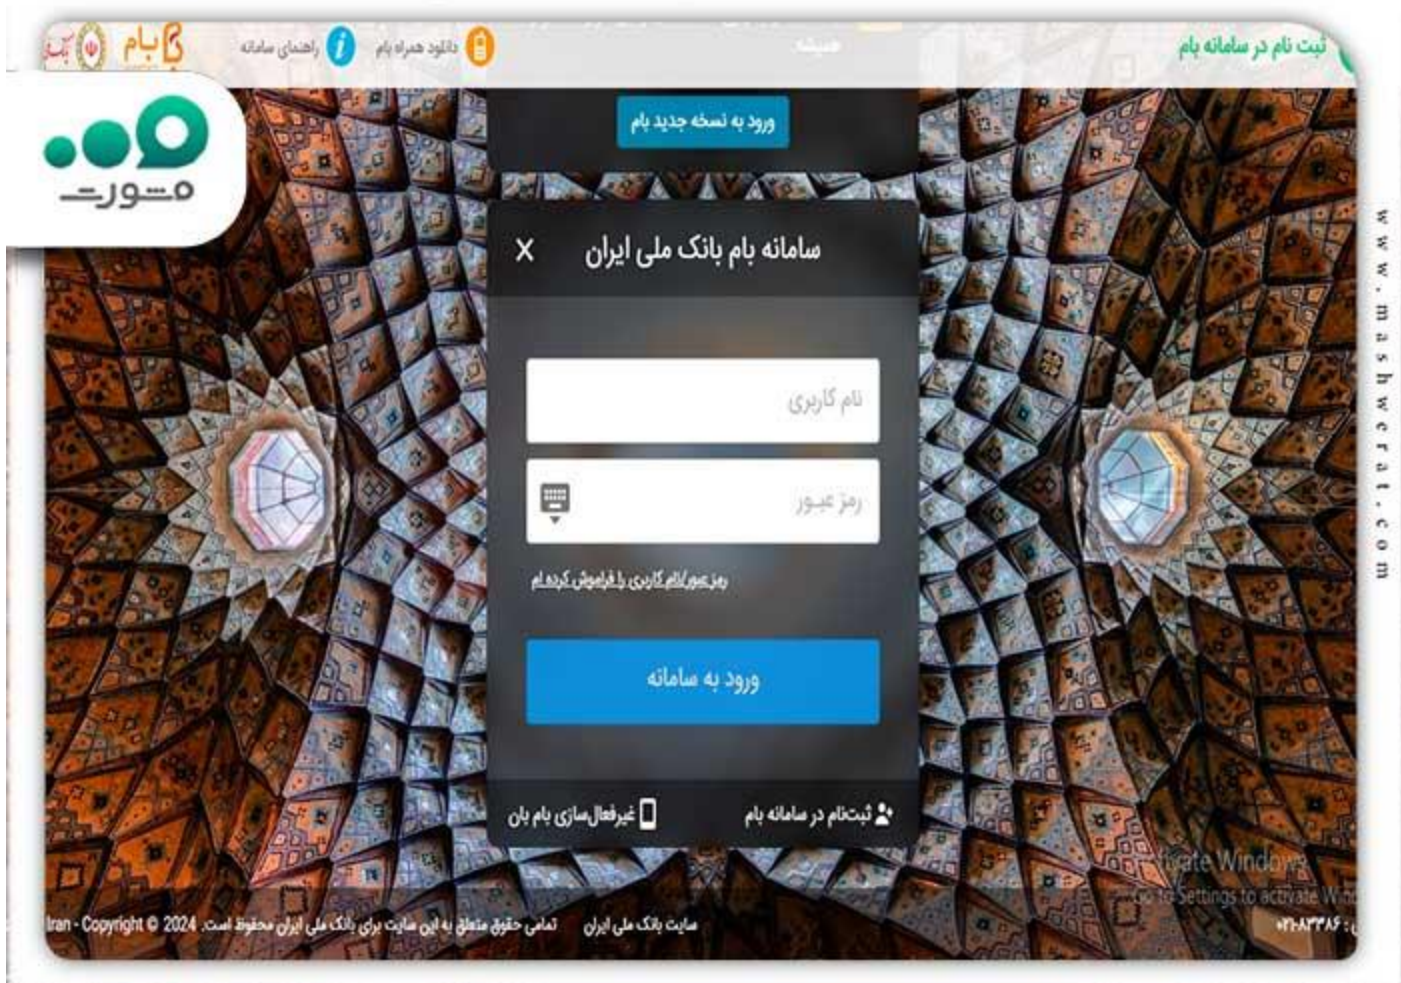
ثبت نام در سامانه بام

بام

راهنمای سامانه

دانلود همراه بام

مشورت

www.mashwerat.com

ورود به نسخه جدید بام

سامانه بام بانک ملی ایران

×

نام کاربری

رمز عبور

رمز عبور/نام کاربری را فراموش کرده ام

ورود به سامانه

ثبت‌نام در سامانه بام

غیرفعال‌سازی بام بان

Activate Windows
Go to Settings to activate Windows.

۰۲۱-۸۳۳۸۶

سایت بانک ملی ایران

تمامی حقوق متعلق به این سایت برای بانک ملی ایران محفوظ است. Iran - Copyright © 2024